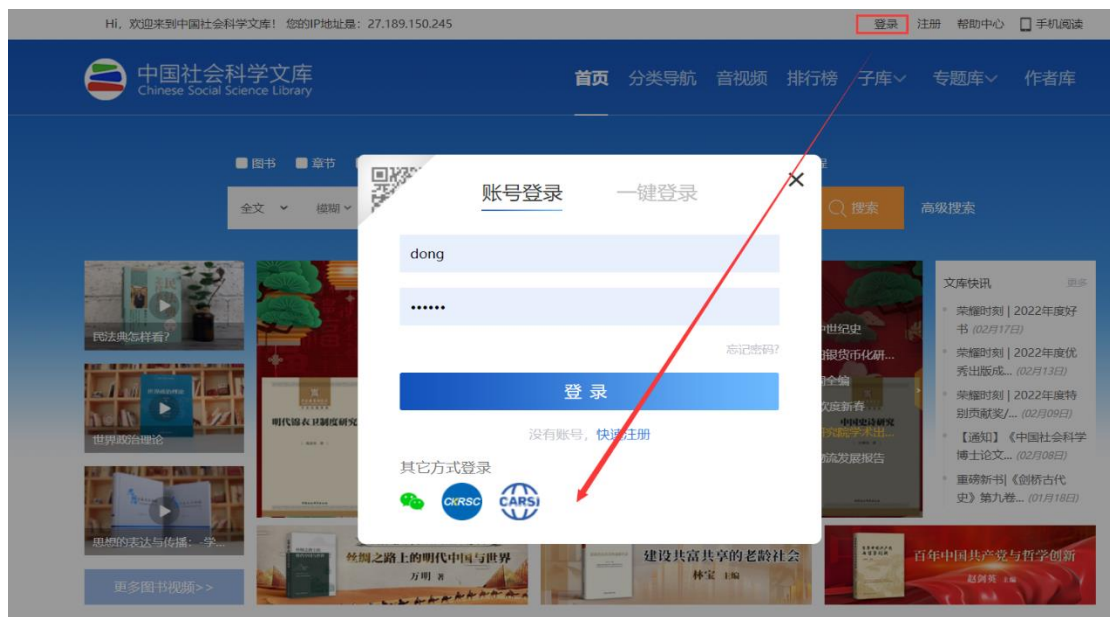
Hi，欢迎来到中国社会科学文库！您的IP地址是：27.189.150.245

登录 注册 帮助中心 手机阅读

中国社会科学文库
Chinese Social Science Library

首页 分类导航 音视频 排行榜 子库 专题库 作者库

图书 章节

全文 模糊

搜索 高级搜索

账号登录 一键登录

dong

••••••

忘记密码?

登 录

没有账号，快速注册

其它方式登录

CKRSC CARSI

民法典怎样看?

世界政治理论

思想的表达与传播：学...

更多图书视频>>

明代锦衣卫制度研究

中世纪史

银货币化研...

国全编

欢度新春

中国史诗研究

流发展报告

丝绸之路上的明代中国与世界

万明 著

建设共富共享的老龄社会

林宝 主编

百年中国共产党与哲学创新

赵剑英 主编

文库快讯 更多

荣耀时刻 | 2022年度好书 (02月17日)

荣耀时刻 | 2022年度优秀出版成... (02月13日)

荣耀时刻 | 2022年度特别贡献奖/... (02月09日)

【通知】《中国社会科学博士论文... (02月08日)

重磅新书|《剑桥古代史》第九卷... (01月18日)